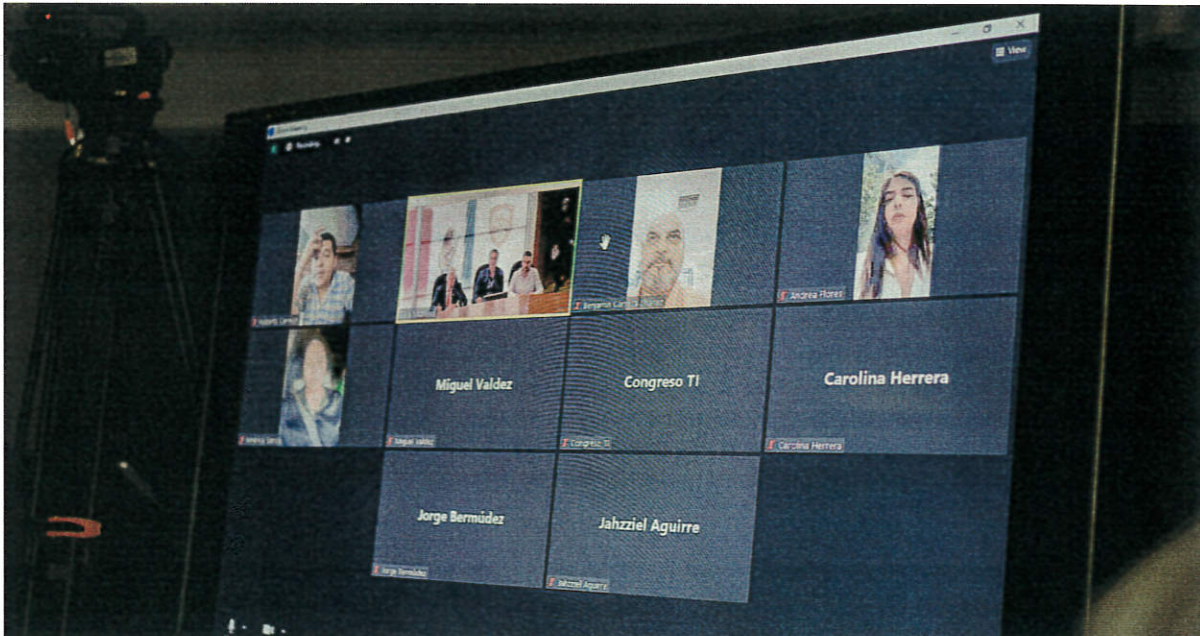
View

Recording

Roberto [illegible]

Benjamín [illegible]

Andrea Flores

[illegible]

Miguel Valdez

Miguel Valdez

Congreso TI

Congreso TI

Carolina Herrera

Carolina Herrera

Jorge Bermúdez

Jorge Bermúdez

Jahzziel Aguirre

Jahzziel Aguirre